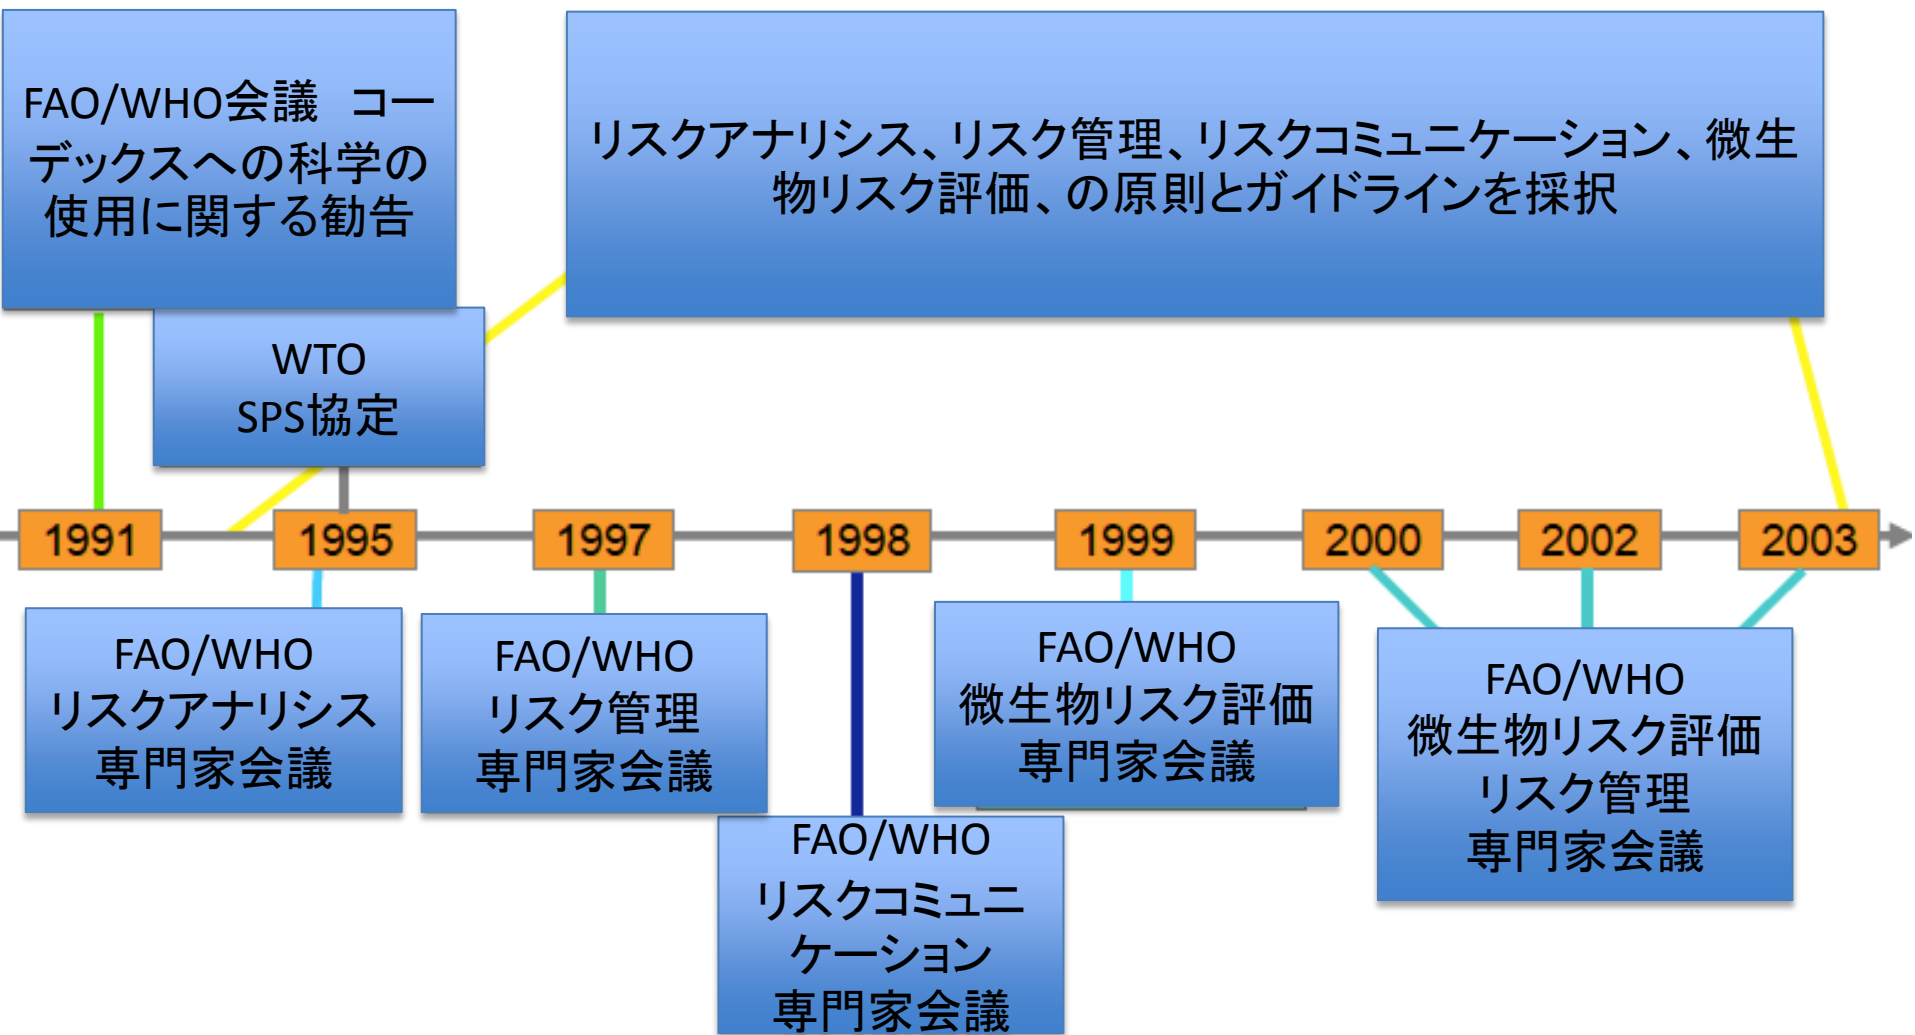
FAO/WHO会議　コーデックスへの科学の使用に関する勧告

リスクアナリシス、リスク管理、リスクコミュニケーション、微生物リスク評価、の原則とガイドラインを採択

WTO
SPS協定

1991

1995

1997

1998

1999

2000

2002

2003

FAO/WHO
リスクアナリシス
専門家会議

FAO/WHO
リスク管理
専門家会議

FAO/WHO
微生物リスク評価
専門家会議

FAO/WHO
微生物リスク評価
リスク管理
専門家会議

FAO/WHO
リスクコミュニケーション
専門家会議